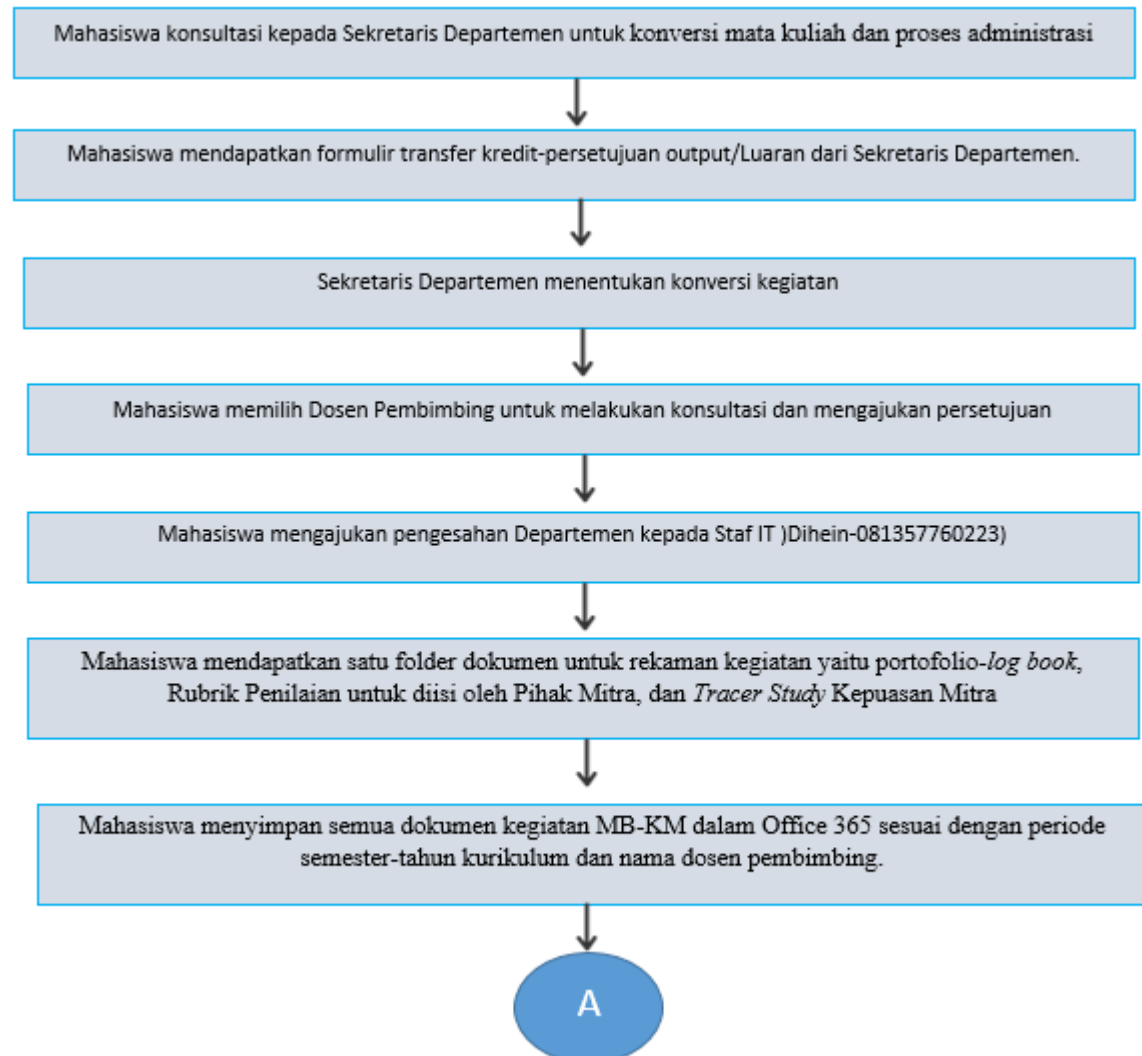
Mahasiswa konsultasi kepada Sekretaris Departemen untuk konversi mata kuliah dan proses administrasi

Mahasiswa mendapatkan formulir transfer kredit-persetujuan output/Luaran dari Sekretaris Departemen.

Sekretaris Departemen menentukan konversi kegiatan

Mahasiswa memilih Dosen Pembimbing untuk melakukan konsultasi dan mengajukan persetujuan

Mahasiswa mengajukan pengesahan Departemen kepada Staf IT )Dihein-081357760223)

Mahasiswa mendapatkan satu folder dokumen untuk rekaman kegiatan yaitu portofolio-log book, Rubrik Penilaian untuk diisi oleh Pihak Mitra, dan Tracer Study Kepuasan Mitra

Mahasiswa menyimpan semua dokumen kegiatan MB-KM dalam Office 365 sesuai dengan periode semester-tahun kurikulum dan nama dosen pembimbing.

A